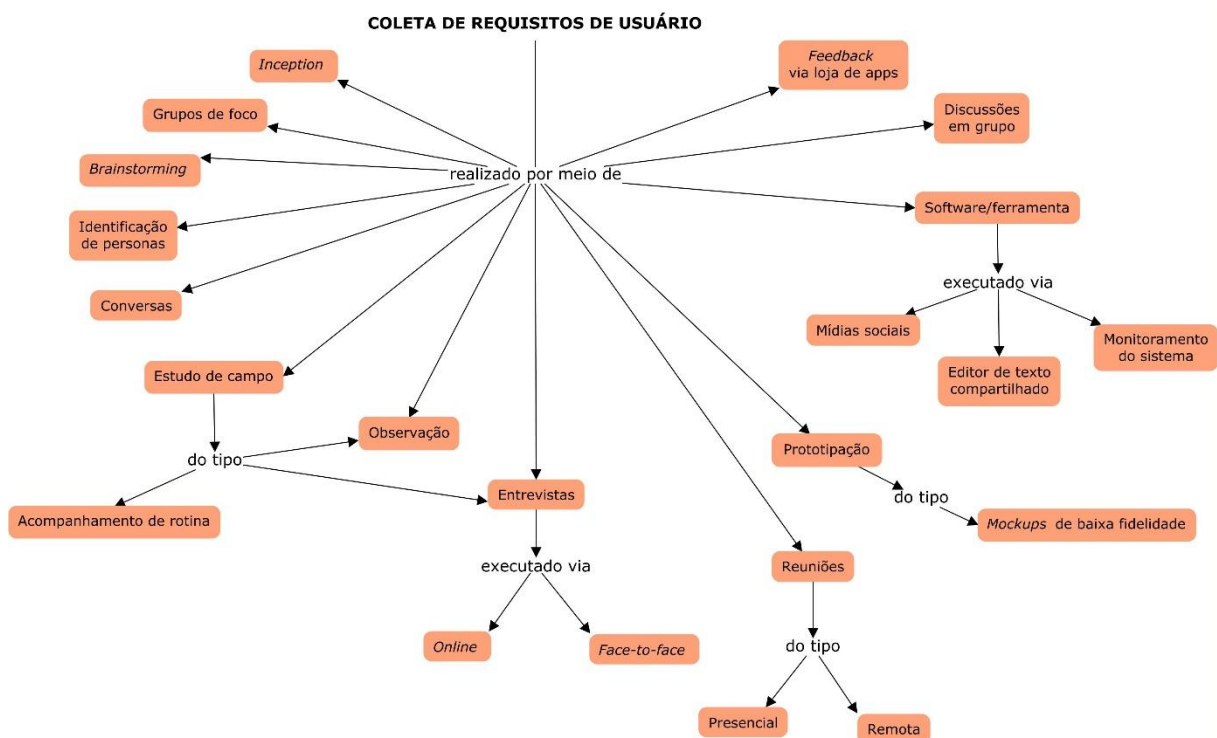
COLETA DE REQUISITOS DE USUÁRIO

realizado por meio de

Inception

Grupos de foco

Brainstorming

Identificação de personas

Conversas

Estudo de campo

do tipo

Observação

Acompanhamento de rotina

Entrevistas

executado via

Online

Face-to-face

Feedback via loja de apps

Discussões em grupo

Software/ferramenta

executado via

Mídias sociais

Editor de texto compartilhado

Monitoramento do sistema

Prototipação

do tipo

Mockups de baixa fidelidade

Reuniões

do tipo

Presencial

Remota